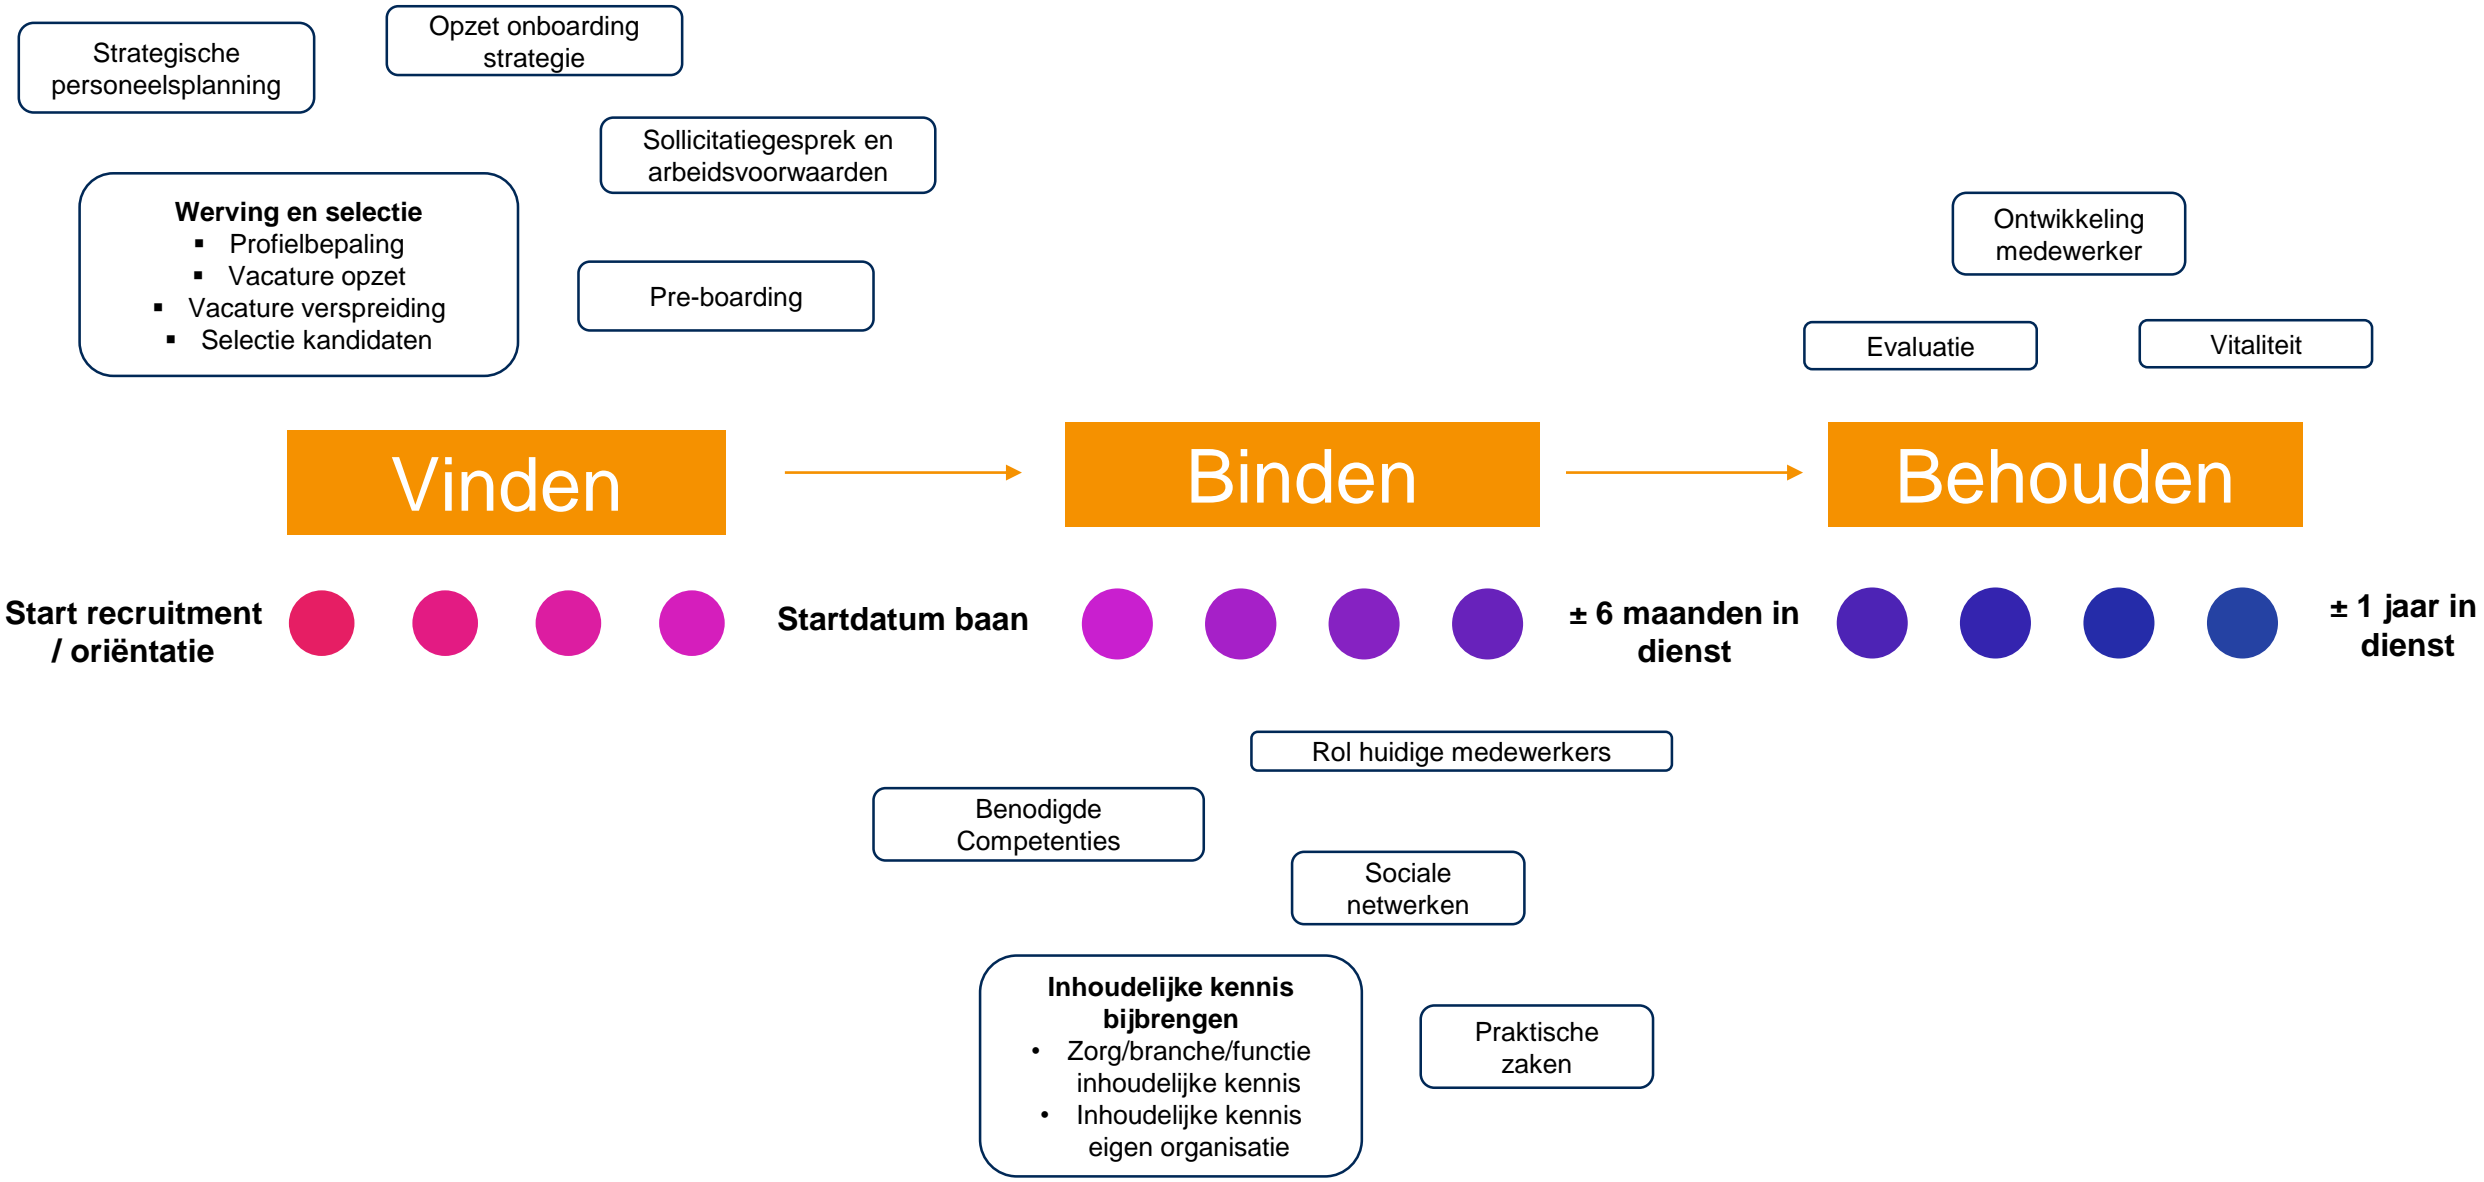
Strategische personeelsplanning

Opzet onboarding strategie

Sollicitatiegesprek en arbeidsvoorwaarden

**Werving en selectie**
- Profielbepaling
- Vacature opzet
- Vacature verspreiding
- Selectie kandidaten

Pre-boarding

Ontwikkeling medewerker

Evaluatie

Vitaliteit

Vinden

Binden

Behouden

Start recruitment / oriëntatie

Startdatum baan

± 6 maanden in dienst

± 1 jaar in dienst

Rol huidige medewerkers

Benodigde Competenties

Sociale netwerken

**Inhoudelijke kennis bijbrengen**
- Zorg/branche/functie inhoudelijke kennis
- Inhoudelijke kennis eigen organisatie

Praktische zaken